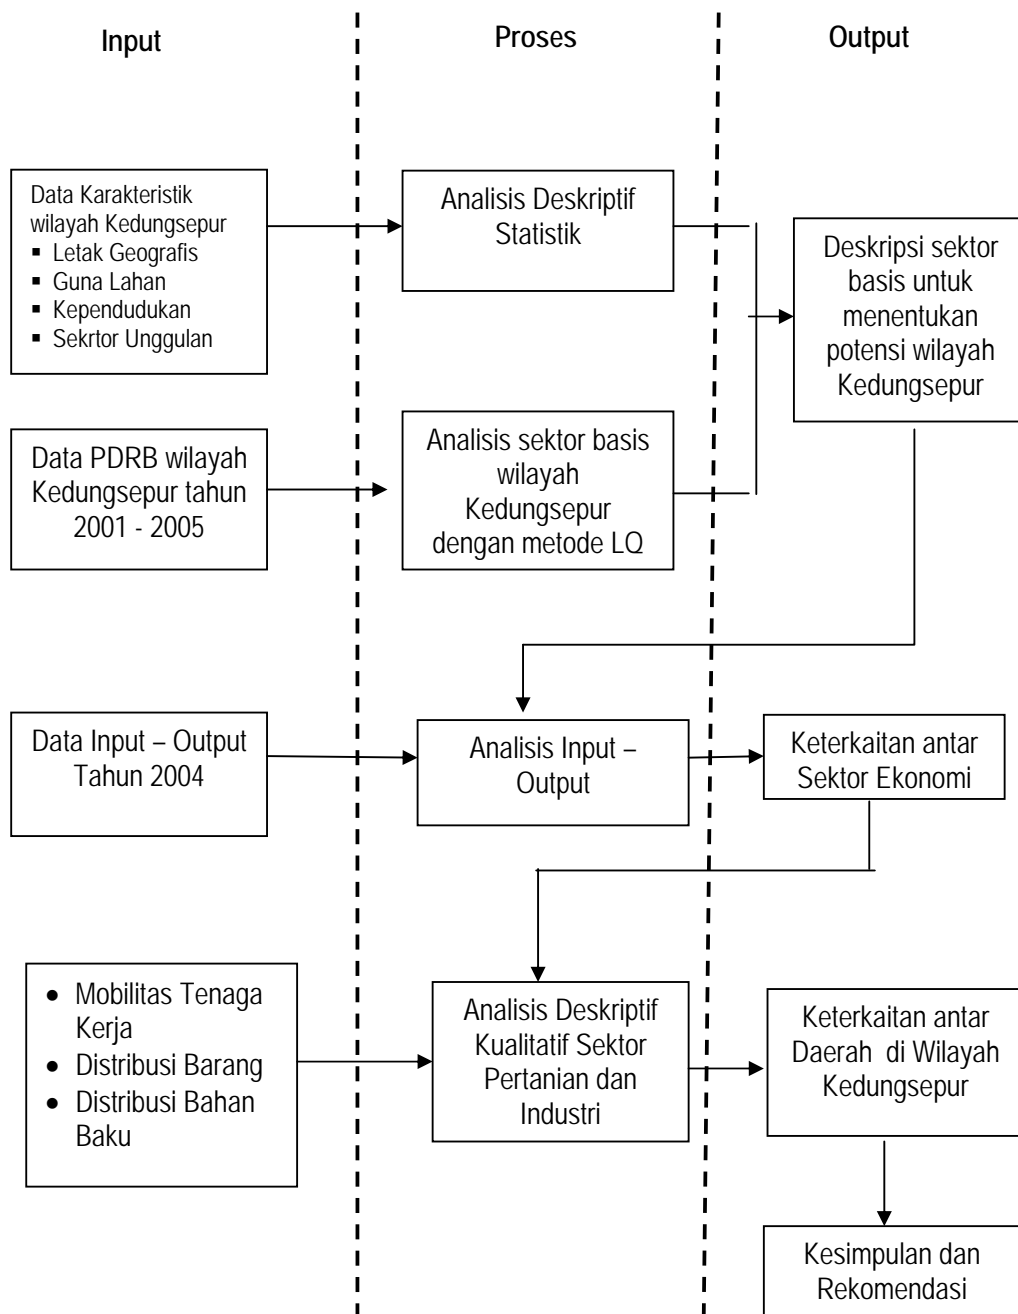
Input

Proses

Output

Data Karakteristik wilayah Kedungsepur
- Letak Geografis
- Guna Lahan
- Kependudukan
- Sekrtor Unggulan

Analisis Deskriptif Statistik

Deskripsi sektor basis untuk menentukan potensi wilayah Kedungsepur

Data PDRB wilayah Kedungsepur tahun 2001 - 2005

Analisis sektor basis wilayah Kedungsepur dengan metode LQ

Data Input – Output Tahun 2004

Analisis Input – Output

Keterkaitan antar Sektor Ekonomi

- Mobilitas Tenaga Kerja
- Distribusi Barang
- Distribusi Bahan Baku

Analisis Deskriptif Kualitatif Sektor Pertanian dan Industri

Keterkaitan antar Daerah di Wilayah Kedungsepur

Kesimpulan dan Rekomendasi